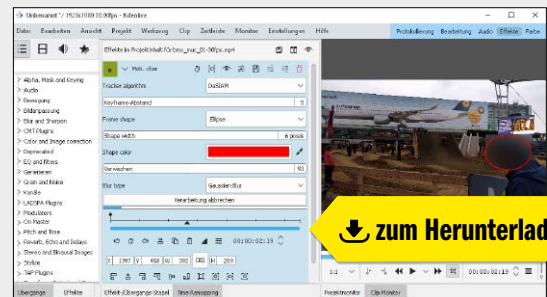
Unbenannt* / 1920x1080 30.00fps – Kdenlive

Datei Bearbeiten Ansicht Projekt Werkzeug Clip Zeitleiste Monitor Einstellungen Hilfe

Protokollierung Bearbeitung Audio Effekte Farbe

Effekte im Projektinhalt für bau_nur_01-30fps.mp4

Alpha, Mask and Keying
Audio
Bewegung
Bildanpassung
Blur and Sharpen
CMT Plugins
Color and Image correction
Deprecated
EQ and filters
Generieren
Grain and Noise
Kanäle
LADSPA Plugins
Modulators
On Master
Pitch and Time
Reverb, Echo and Delays
Stereo and Binaural Images
Stylize
TAP Plugins

Tracker algorithm DaSIAM
Keyframe-Abstand 5
Frame shape Ellipse
Shape width 6 pixels
Shape color
Verwaschen 93
Blur type Gaussian Blur
Bearbeitung abbrechen

00:00:02:19

1397 468 282 391 209

Übergänge Effekte Effekt-/Übergangs-Stapel Time Remapping

Projektmonitor Clip-Monitor

1:1

00:00:01:19

zum Herunterlad